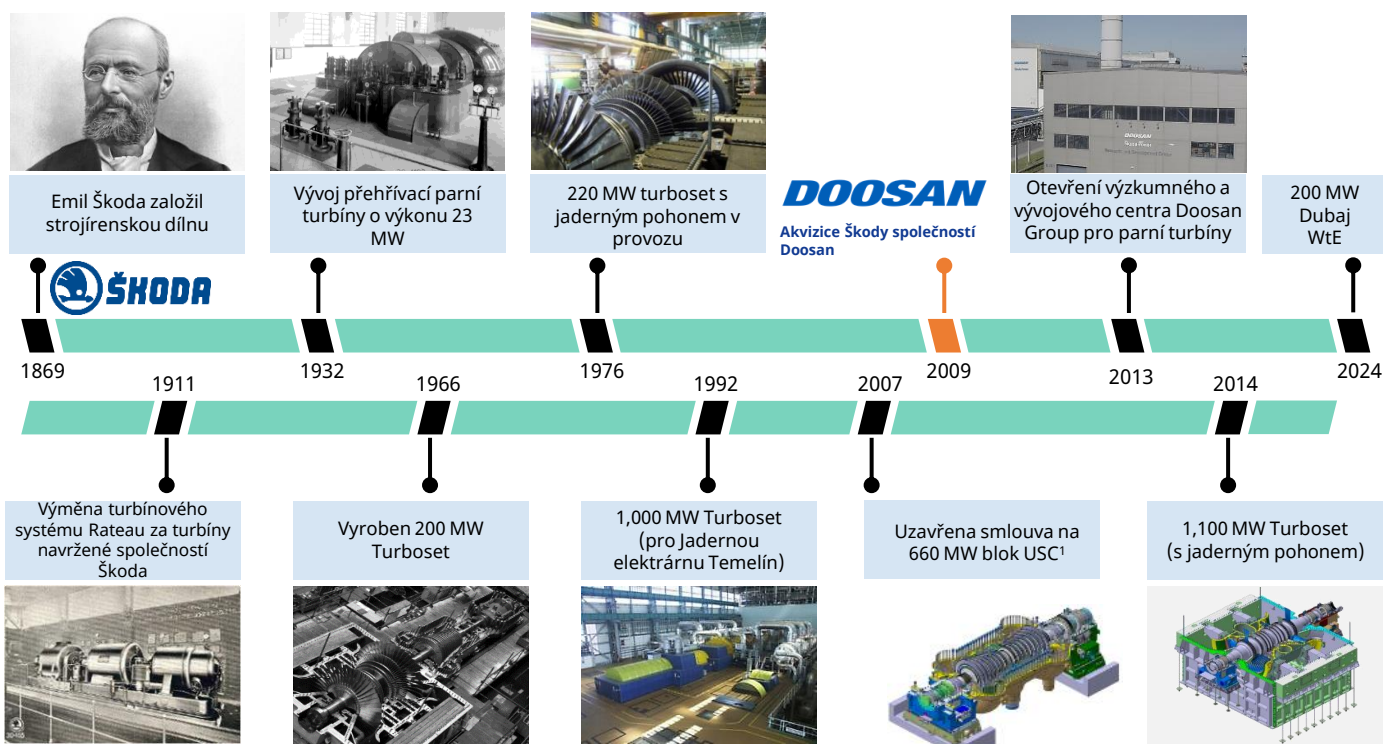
Emil Škoda založil strojírenskou dílnu

Vývoj přehřívací parní turbíny o výkonu 23 MW

220 MW turboset s jaderným pohonem v provozu

DOOSAN

Akvizice Škody společností Doosan

Otevření výzkumného a vývojového centra Doosan Group pro parní turbíny

200 MW Dubaj WtE

ŠKODA

1869

1932

1976

2009

2013

2024

1911

1966

1992

2007

2014

Výměna turbínového systému Rateau za turbíny navržené společností Škoda

Vyroben 200 MW Turboset

1,000 MW Turboset (pro Jadernou elektrárnu Temelín)

Uzavřena smlouva na 660 MW blok USC$^1$

1,100 MW Turboset (s jaderným pohonem)